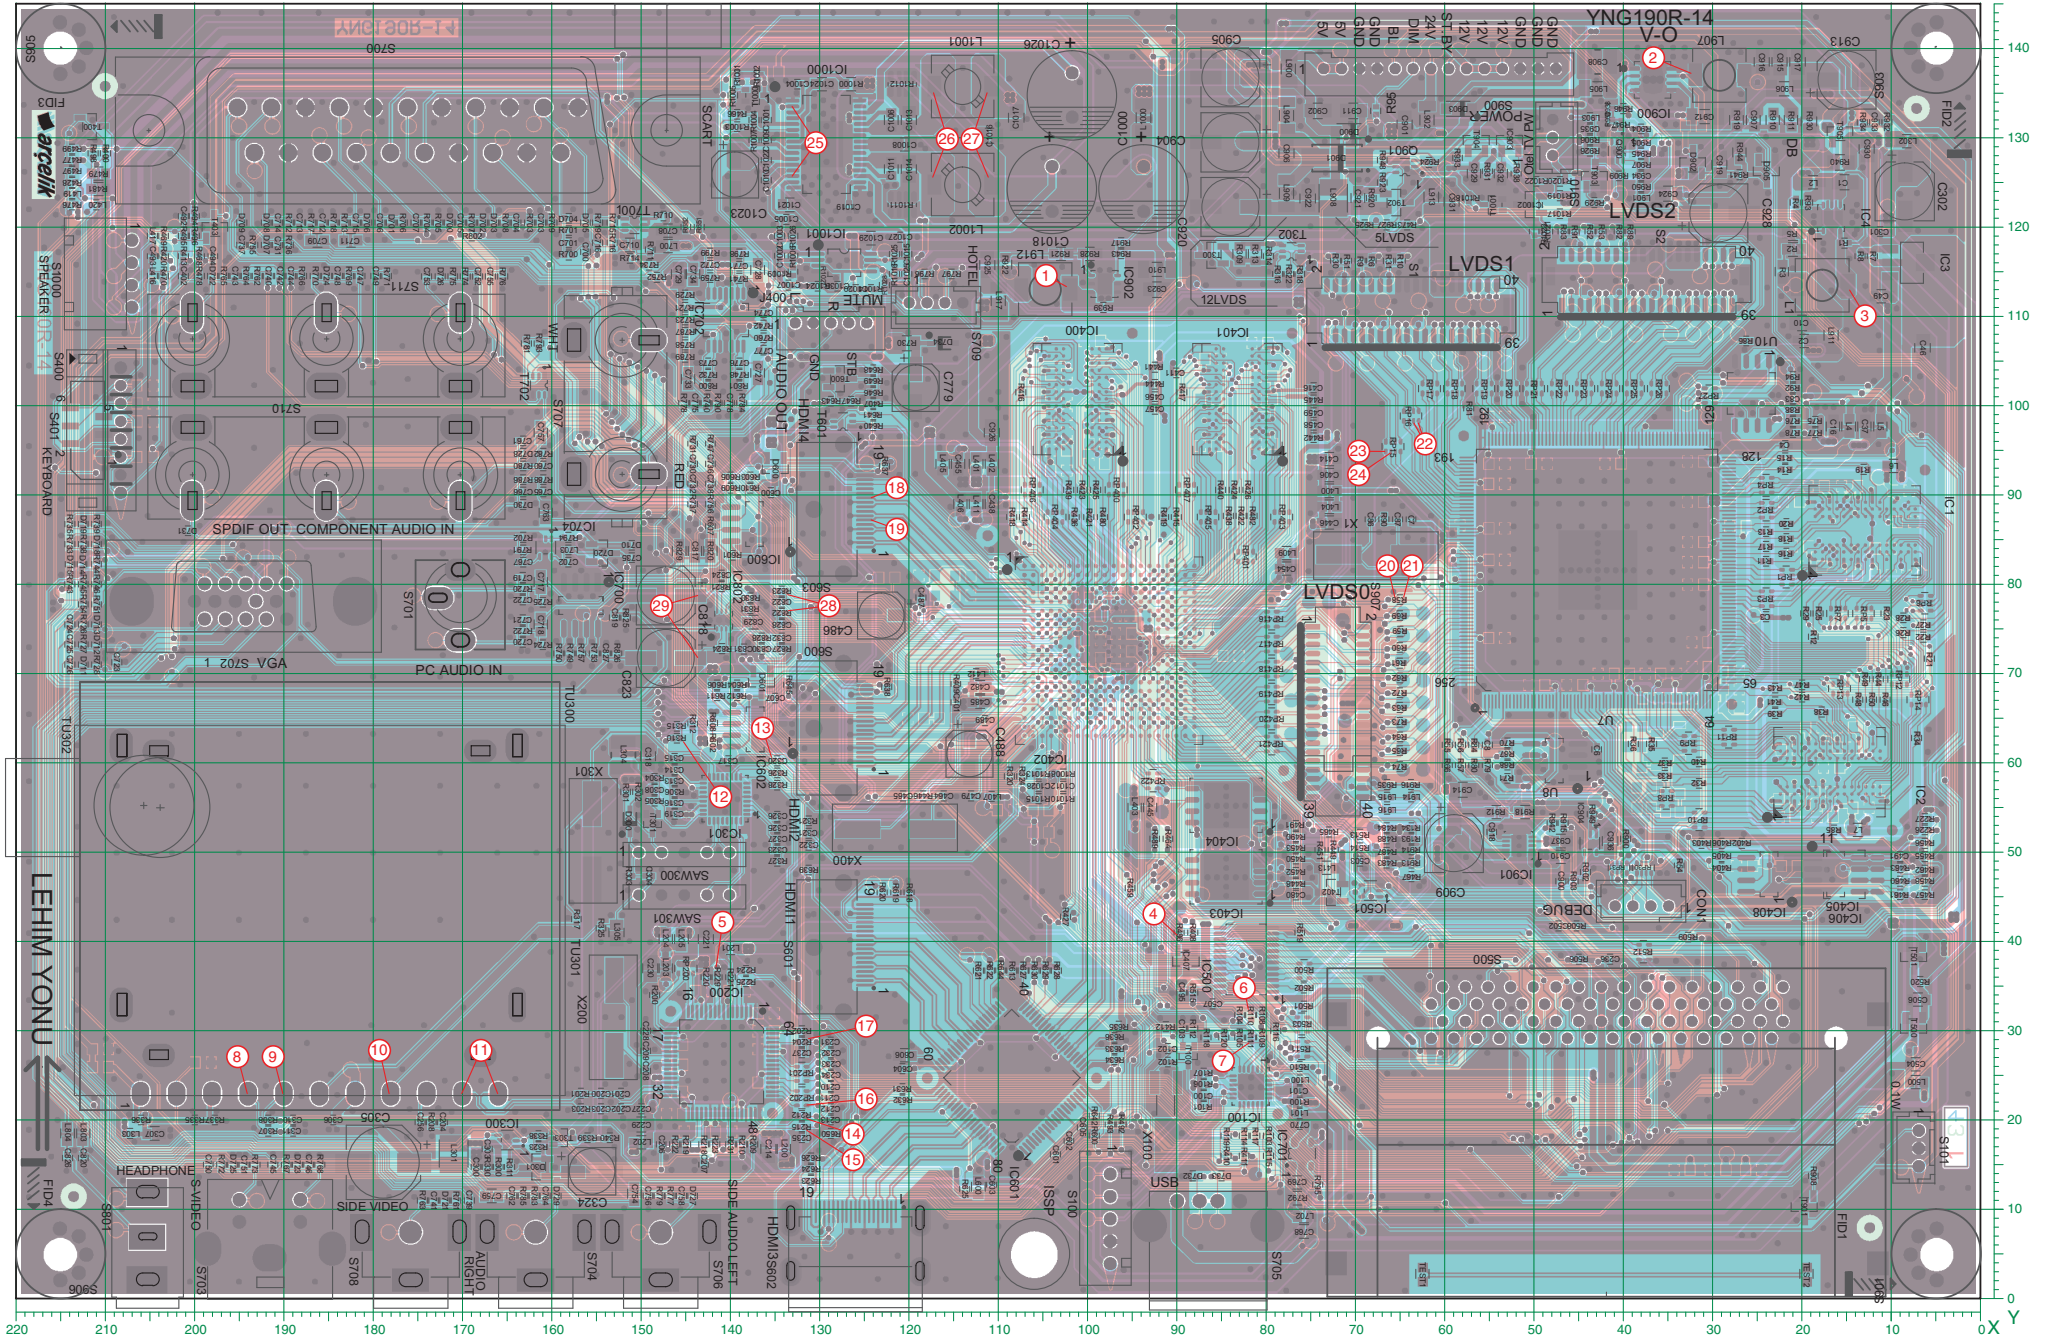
YNG190R-14
V-O
arçelik
S1000 SPEAKER
S400
S401 KEYBOARD
SPDIF OUT COMPONENT AUDIO IN
S702 VGA
PC AUDIO IN
S701
TU302
TU300
LEHIM YONU
HEADPHONE
S-VIDEO
SIDE VIDEO
AUDIO RIGHT
SIDE AUDIO LEFT
HDMI3
S602
ISSP
S100
USB
X100
IC601
S705
FID1
FID4
S101
S801
S703
S708
S704
S706
SCART
IC1000
L1001
C1026
C1000
C904
C906
L1002
C1018
L912
IC902
HOTEL
MUTE
S709
C779
IC400
IC401
12LVDS
5LVDS
LVDS1
LVDS2
LVDS0
POWER
S900
IC900
DB
IC4
IC3
IC1
IC2
C302
FID2
C913
L907
5V 5V GND GND BL DIM 24V ST.BY 12V 12V 12V GND GND
S1
S2
T302
X1
193
128
256
65
U7
U8
IC901
C909
DEBUG
CON1
IC408
IC405
IC406
S500
IC403
IC404
IC501
IC500
IC701
IC100
IC402
C488
C486
S600
S603
IC600
IC602
IC301
SAW300
SAW301
X301
X400
HDMI1
HDMI2
HDMI4
S601
IC200
TU301
X200
IC300
C305
C324
AUDIO OUT
RED
WHT
T601
T702
S707
S710
S711
IC700
IC704
IC702
J400
C1023
IC1001
STB
GND
R
S905
FID3
S700
1
2
3
4
5
6
7
8
9
10
11
12
13
14
15
16
17
18
19
20
21
22
23
24
25
26
27
28
29
220 210 200 190 180 170 160 150 140 130 120 110 100 90 80 70 60 50 40 30 20 10 0 X
140 130 120 110 100 90 80 70 60 50 40 30 20 10 0 Y